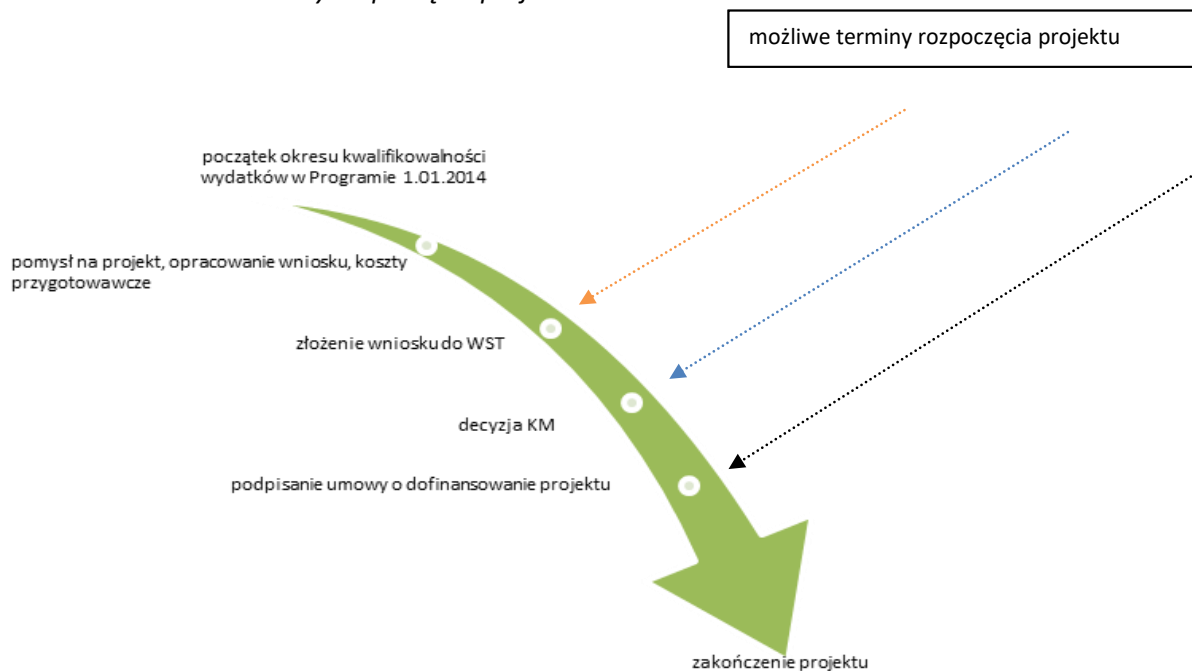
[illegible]

możliwe terminy rozpoczęcia projektu

początek okresu kwalifikowalności wydatków w Programie 1.01.2014

pomysł na projekt, opracowanie wniosku, koszty przygotowawcze

złożenie wniosku do WST

decyzja KM

podpisanie umowy o dofinansowanie projektu

zakończenie projektu